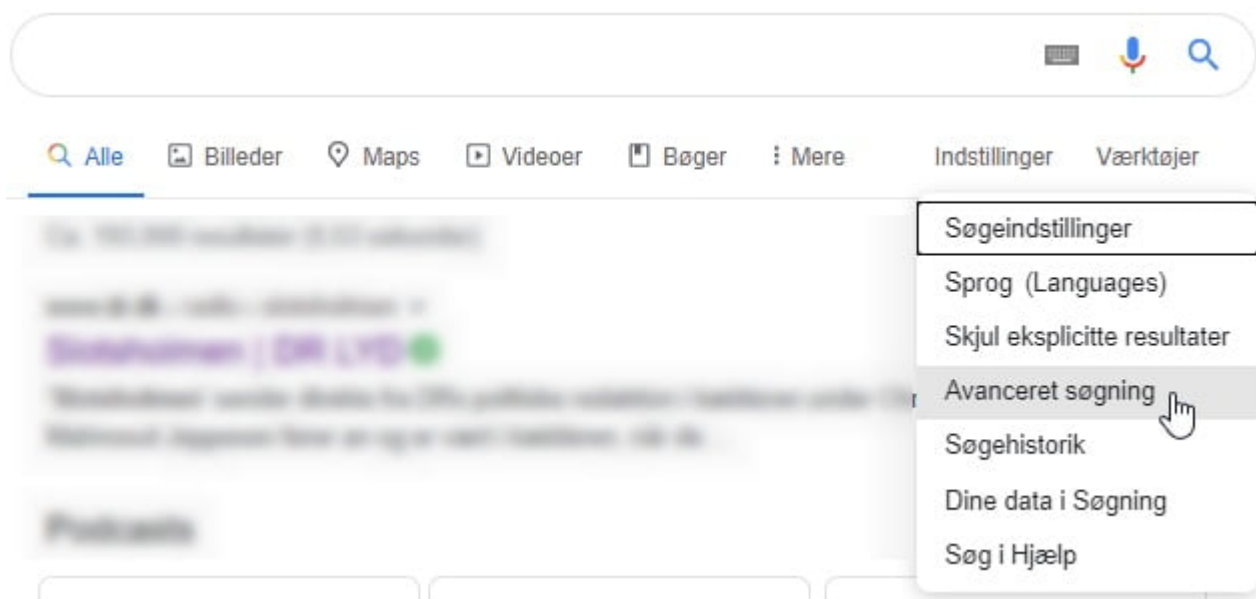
Alle Billeder Maps Videoer Bøger Mere Indstillinger Værktøjer

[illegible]

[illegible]

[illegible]

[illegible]

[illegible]

Søgeindstillinger
Sprog (Languages)
Skjul eksplicitte resultater
Avanceret søgning
Søgehistorik
Dine data i Søgning
Søg i Hjælp